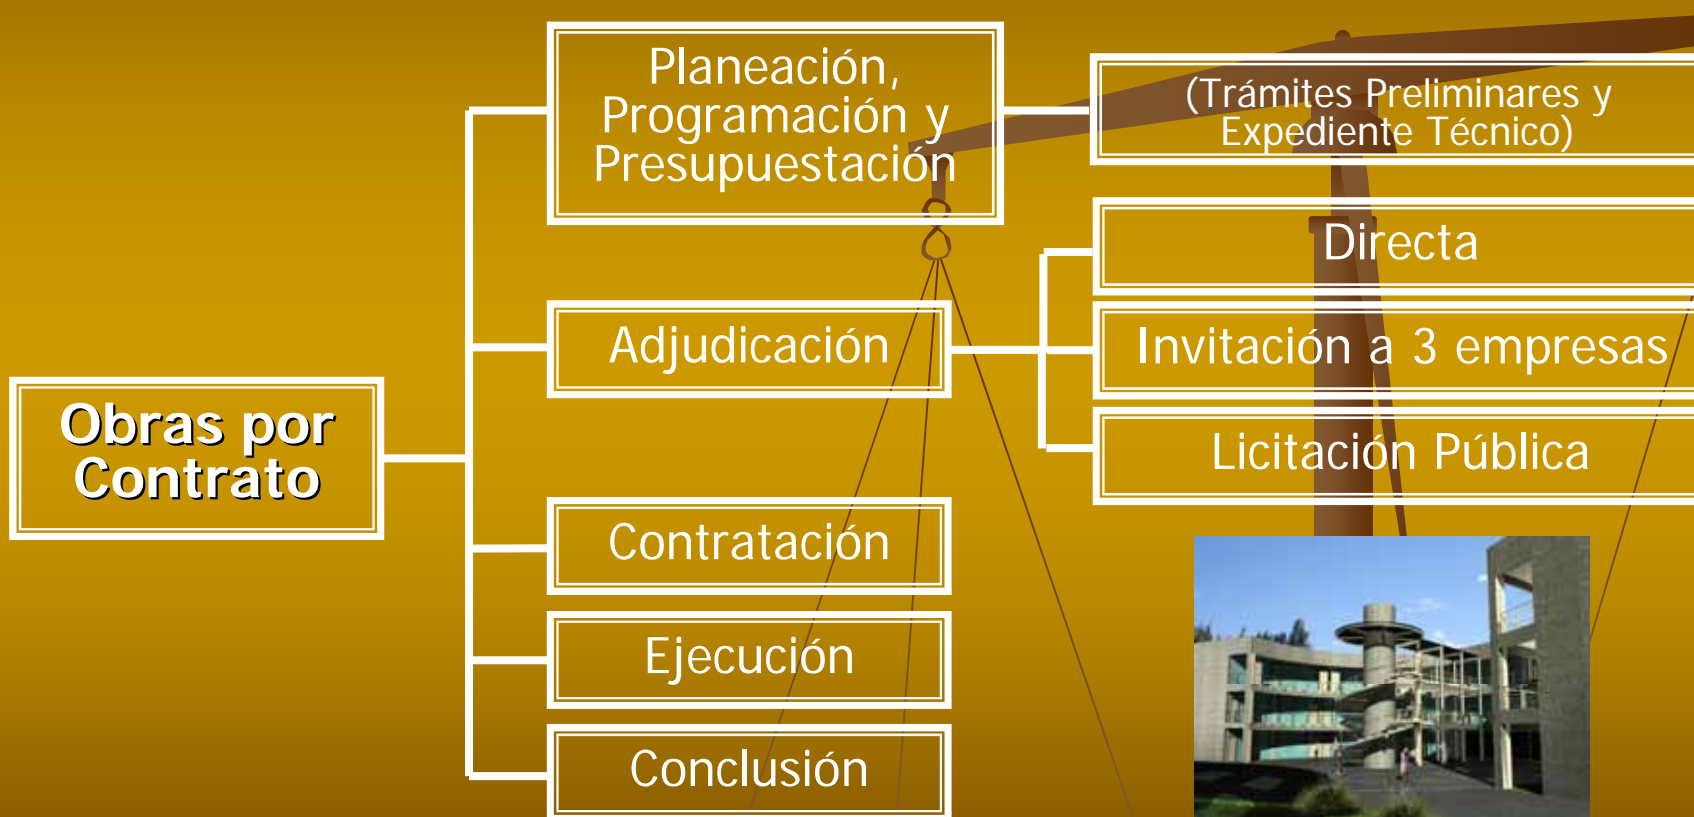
Obras por Contrato

Planeación, Programación y Presupuestación

(Trámites Preliminares y Expediente Técnico)

Adjudicación

Directa

Invitación a 3 empresas

Licitación Pública

Contratación

Ejecución

Conclusión